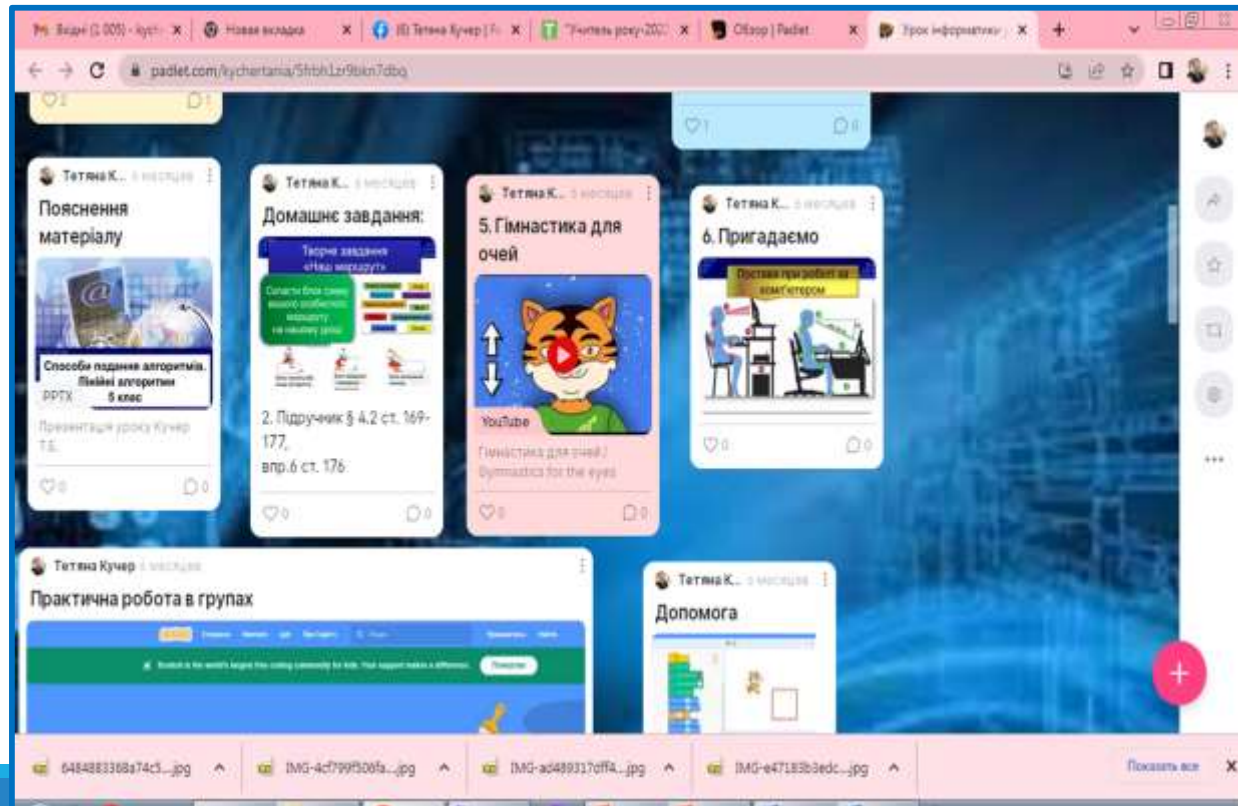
Вхідні (1 005) - kych | Нова вкладка | (8) Тетяна Кучер | "Учитель року-202 | Обзор | Padlet | Урок інформатики

padlet.com/kychertania/5frbh1zr9bkn7dbq

2 1

1 0

Тетяна К... 5 місяців
Пояснення матеріалу
Способи подання алгоритмів. Лінійні алгоритми 5 клас
PPTX
Презентація уроку Кучер Т.Б.
0 0

Тетяна К... 5 місяців
Домашнє завдання:
Творче завдання «Наш маршрут»
Скласти блок-схему вашого особистого маршруту на наступному уроці
2. Підручник § 4.2 ст. 169-177, впр.6 ст. 176
0 0

Тетяна К... 5 місяців
5. Гімнастика для очей
YouTube
Гімнастика для очей / Gymnastics for the eyes
0 0

Тетяна К... 5 місяців
6. Пригадаємо
Постава при роботі за комп'ютером
0 0

Тетяна Кучер 5 місяців
Практична робота в групах
Scratch is the world's largest free coding community for kids. Your support makes a difference.

Тетяна К... 5 місяців
Допомога

6484883368a74c5....jpg
IMG-4cf799f506fa....jpg
IMG-ad489317dff4....jpg
IMG-e47183b3edc....jpg
Показати все